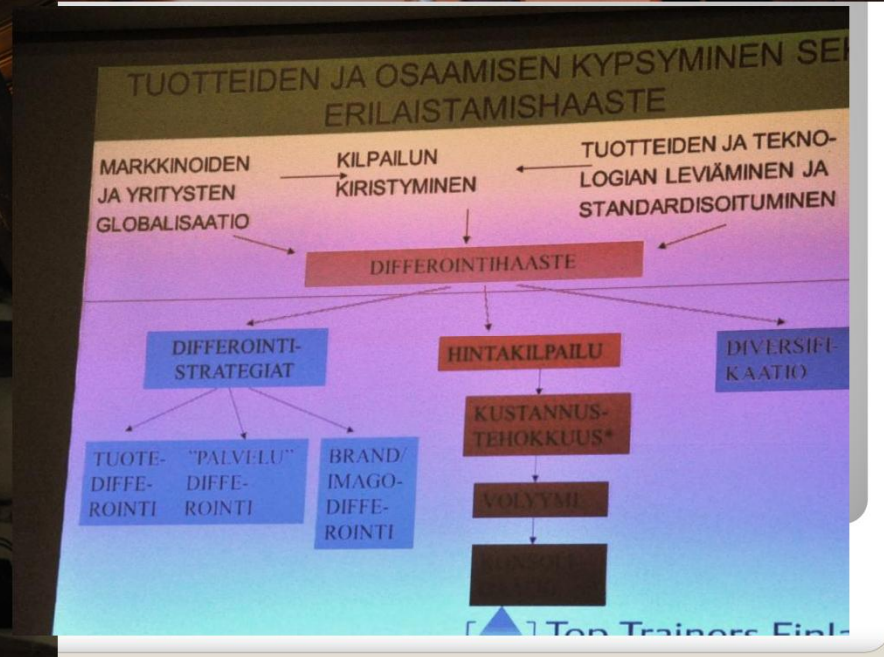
TUOTTEIDEN JA OSAAMISEN KYPSYMINEN SE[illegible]
ERILAISTAMISHAASTE

MARKKINOIDEN JA YRITYSTEN GLOBALISAATIO

KILPAILUN KIRISTYMINEN

TUOTTEIDEN JA TEKNOLOGIAN LEVIÄMINEN JA STANDARDISOITUMINEN

DIFFEROINTIHAASTE

DIFFEROINTI-STRATEGIAT

HINTAKILPAILU

DIVERSIFI-KAATIO

KUSTANNUS-TEHOKKUUS*

TUOTE-DIFFE-ROINTI

"PALVELU" DIFFE-ROINTI

BRAND/ IMAGO-DIFFE-ROINTI

VOLYYMI

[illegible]

Top Trainers Finl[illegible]